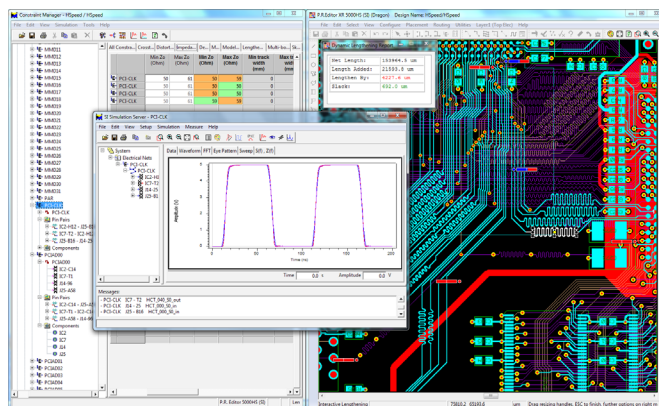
Constraint Manager - HSpeed / HSpeed
File Edit View Simulation Tools Help

MMI011
MMI012
MMI013
MMI014
MMI015
MMI016
MMI017
MMI018
MMI019
MMI020
MMI021
MMI022
MMI023
MMI024
MMI025
MMI026
MMI027
MMI028
MMI029
MMI030
MMI031
PAR
PCI-CLK
PCI-CLK
Pin-Pairs
IC2-H12 - IJ5-B1
IC7-T2 - IC2-H1
IJ5-B16 - IJ4-25
Components
PCIAD00
PCIAD00
IC2-C14
IC7-T3
IJ4-96
IJ5-A58
Pin-Pairs
IC2-C14 - IJ5-A5
IC7-T3 - IC2-C1
IJ5-A58 - IJ4-96
Components
IC2
IC7
IJ4
IJ5
PCIAD01
PCIAD02
PCIAD03
PCIAD04

| All Constra... | Constr... | Distort... | Impeda... | Dri... | M... | Model... | Lengthe... | Multi-lev... | Sk... |
|---|---|---|---|---|---|---|---|---|---|
| | Min Zo (Ohm) | Max Zo (Ohm) | Min Zo (Ohm) | Max Zo (Ohm) | Min track width (mm) | Max tr width (mm) | | | |
| PCI-CLK | 50 | 61 | 50 | 50 | | | | | |
| PCI-CLK | 50 | 61 | 50 | 50 | | | | | |
| | 50 | 61 | 50 | 50 | | | | | |
| | 50 | 61 | 59 | 59 | | | | | |

SI Simulation Server - PCI-CLK
File Edit View Setup Simulation Measure Help
System
Electrical Nets
PCI-CLK
PCI-CLK
IC2-H1
IC7-T2
IJ4-25
IJ5-B1
Data Waveform FFT Eye Pattern Sweep S(f) Z(f)
Amplitude [V]
Time [ns]
Time 0.0 s Amplitude 0.0 V
Messages:
- PCI-CLK IC7 - T2 HCT_040_50_out
- PCI-CLK IJ4 - 25 HCT_000_50_in
- PCI-CLK IJ5 - B16 HCT_000_50_in

P.R. Editor XR 5000HS (SI) (Dragon) Design Name: HSpeed/HSpeed
File Edit Select View Configure Placement Routing Utilities Layer3 (Top Elec) Help
Dynamic Lengthening Results
Net Length: 193944.8 um
Length Added: 21950.0 um
Lengthen By: 6227.8 um
Slack: 632.0 um

P.R. Editor 5000HS (SI)
Interactive Lengthening
Drag resizing handles. ESC to finish. Further options on right m